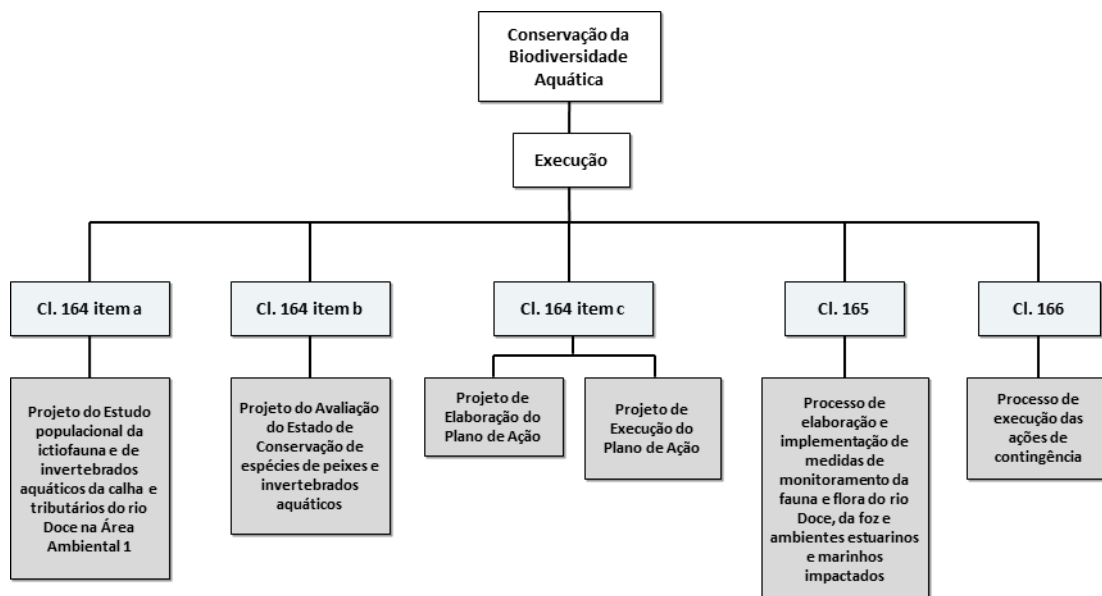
Conservação da Biodiversidade Aquática

Execução

Cl. 164 item a

Cl. 164 item b

Cl. 164 item c

Cl. 165

Cl. 166

Projeto do Estudo populacional da ictiofauna e de invertebrados aquáticos da calha e tributários do rio Doce na Área Ambiental 1

Projeto do Avaliação do Estado de Conservação de espécies de peixes e invertebrados aquáticos

Projeto de Elaboração do Plano de Ação

Projeto de Execução do Plano de Ação

Processo de elaboração e implementação de medidas de monitoramento da fauna e flora do rio Doce, da foz e ambientes estuarinos e marinhos impactados

Processo de execução das ações de contingência